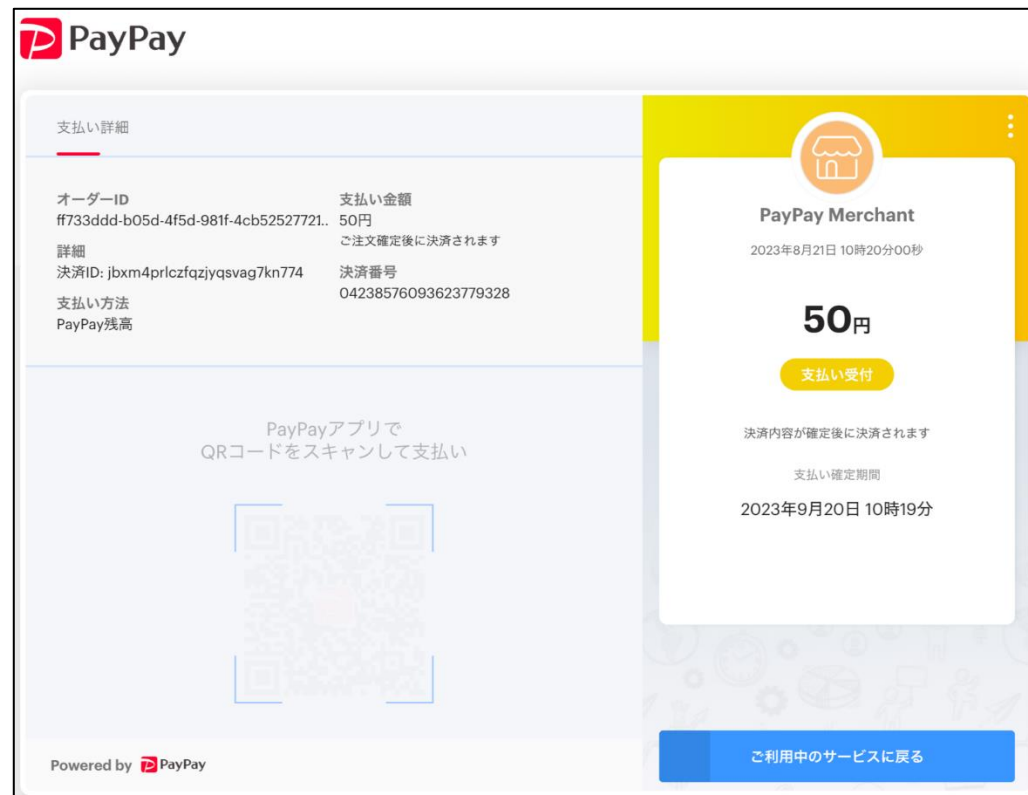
PayPay

支払い詳細

オーダーID
ff733ddd-b05d-4f5d-981f-4cb52527721..

詳細
決済ID: jbxm4prlczfqzjyqsvag7kn774

支払い方法
PayPay残高

支払い金額
50円
ご注文確定後に決済されます

決済番号
04238576093623779328

PayPayアプリで
QRコードをスキャンして支払い

Powered by PayPay

PayPay Merchant
2023年8月21日 10時20分00秒

50円

支払い受付

決済内容が確定後に決済されます

支払い確定期間
2023年9月20日 10時19分

ご利用中のサービスに戻る